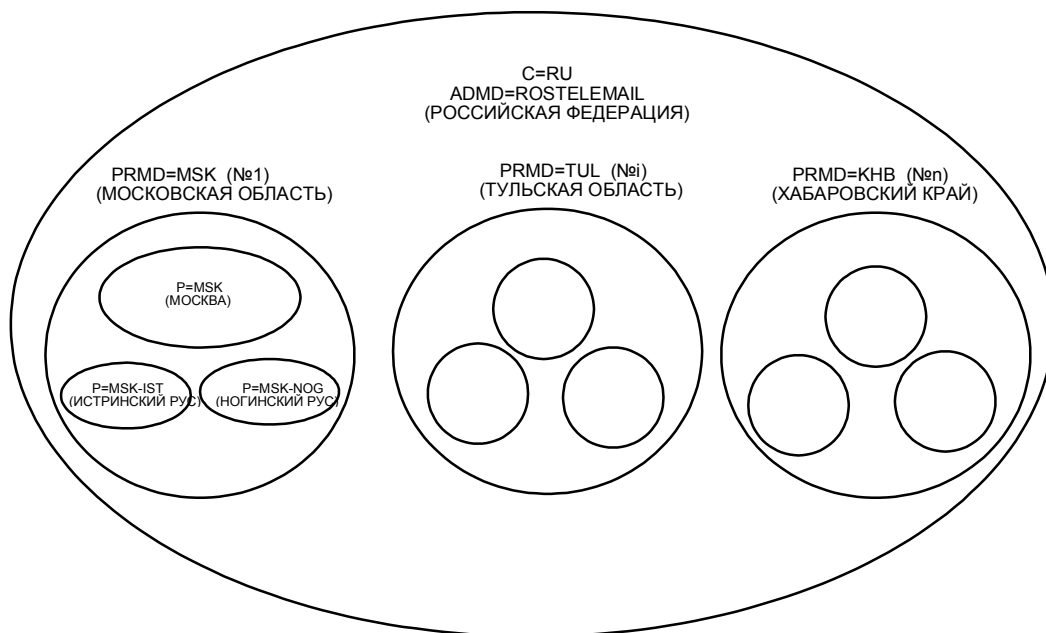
C=RU
ADMD=ROSTELEMAIL
(РОССИЙСКАЯ ФЕДЕРАЦИЯ)

PRMD=MSK (№1)
(МОСКОВСКАЯ ОБЛАСТЬ)

P=MSK
(МОСКВА)

P=MSK-IST
(ИСТРИНСКИЙ РУС)

P=MSK-NOG
(НОГИНСКИЙ РУС)

PRMD=TUL (№i)
(ТУЛЬСКАЯ ОБЛАСТЬ)

PRMD=KHB (№n)
(ХАБАРОВСКИЙ КРАЙ)